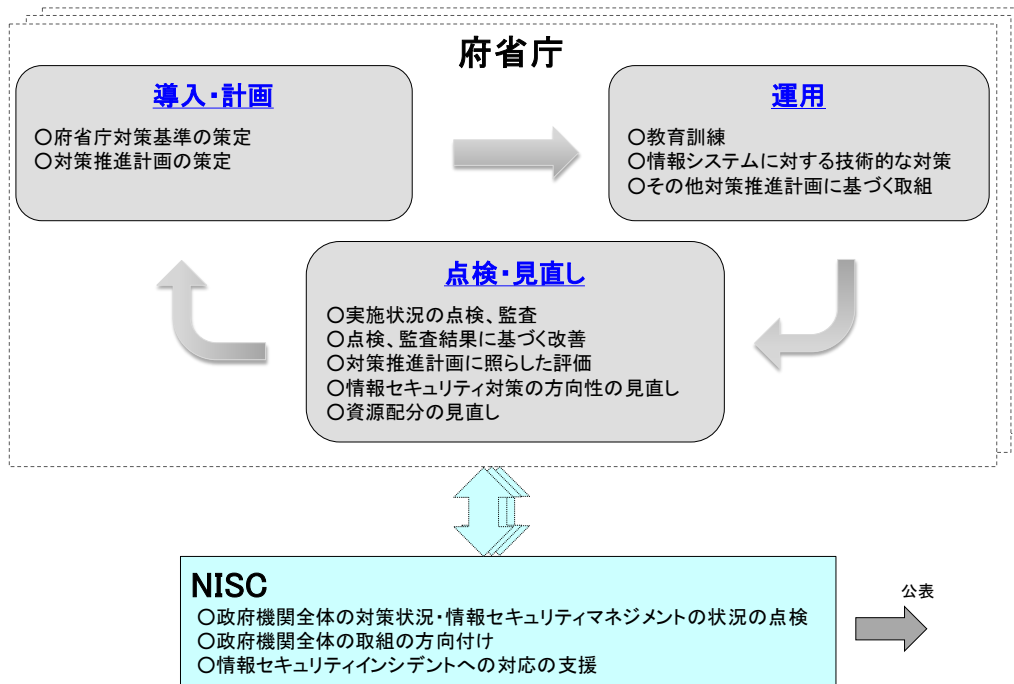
府省庁

導入・計画
○府省庁対策基準の策定
○対策推進計画の策定

運用
○教育訓練
○情報システムに対する技術的な対策
○その他対策推進計画に基づく取組

点検・見直し
○実施状況の点検、監査
○点検、監査結果に基づく改善
○対策推進計画に照らした評価
○情報セキュリティ対策の方向性の見直し
○資源配分の見直し

NISC
○政府機関全体の対策状況・情報セキュリティマネジメントの状況の点検
○政府機関全体の取組の方向付け
○情報セキュリティインシデントへの対応の支援

公表